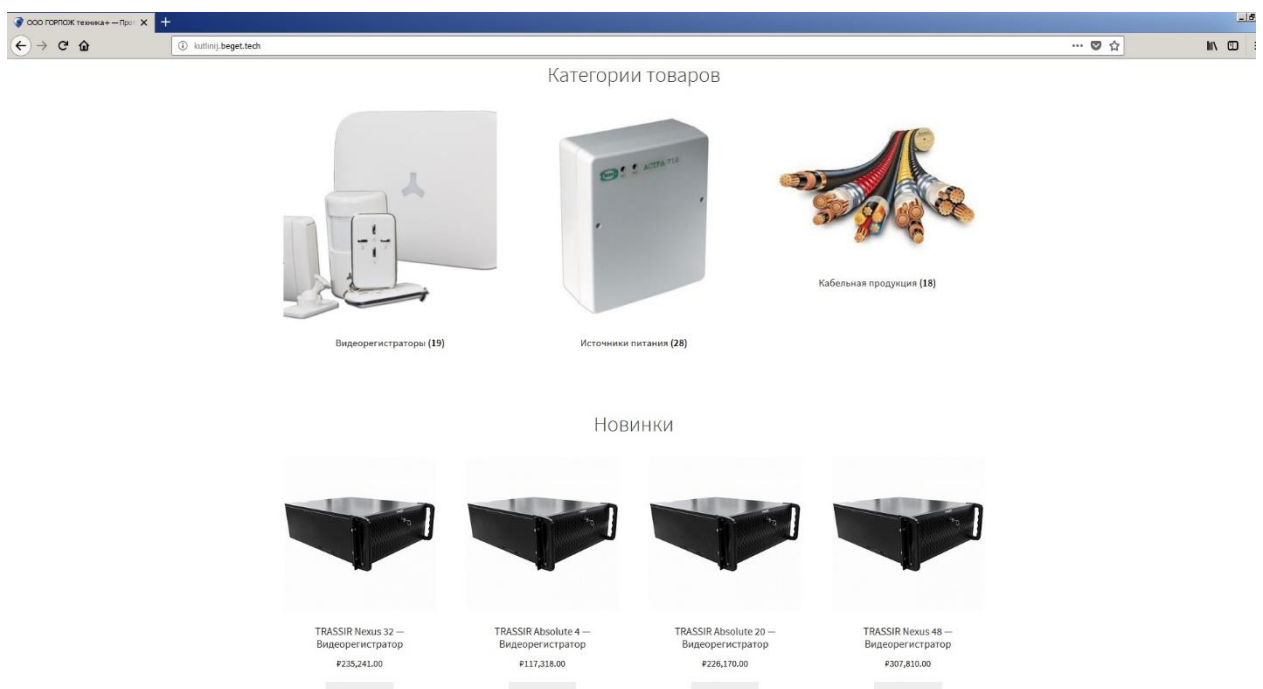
ООО ГОРПОЖ техника+ — Про

kutlinij.beget.tech

Категории товаров

АСТРА-712

Видеорегистраторы (19)

Источники питания (28)

Кабельная продукция (18)

Новинки

TRASSIR Nexus 32 — Видеорегистратор
₽235,241.00

TRASSIR Absolute 4 — Видеорегистратор
₽117,318.00

TRASSIR Absolute 20 — Видеорегистратор
₽226,170.00

TRASSIR Nexus 48 — Видеорегистратор
₽307,810.00